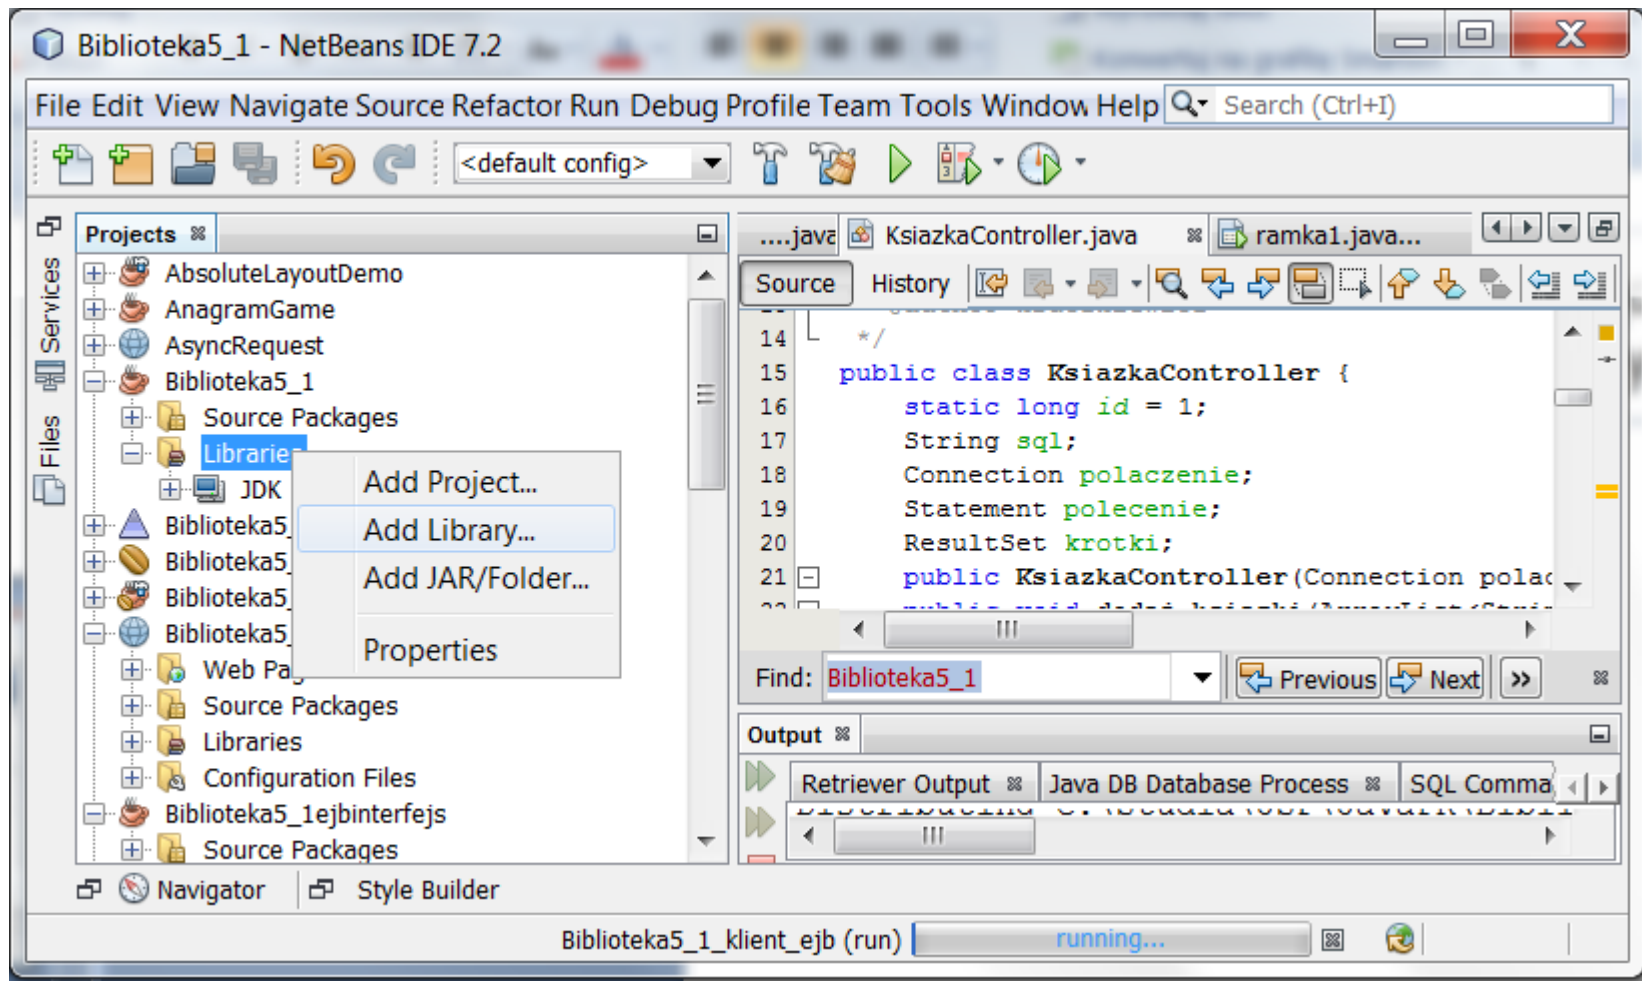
Biblioteka5_1 - NetBeans IDE 7.2

File Edit View Navigate Source Refactor Run Debug Profile Team Tools Window Help

Search (Ctrl+I)

<default config>

Services Files

Projects

AbsoluteLayoutDemo
AnagramGame
AsyncRequest
Biblioteka5_1
Source Packages
Librarie
JDK
Biblioteka5_
Biblioteka5_
Biblioteka5_
Biblioteka5_
Web Pa
Source Packages
Libraries
Configuration Files
Biblioteka5_1ejbinterfejs
Source Packages

Add Project...
Add Library...
Add JAR/Folder...
Properties

....java KsiazkaController.java ramka1.java...

Source History

14 */
15 public class KsiazkaController {
16 static long id = 1;
17 String sql;
18 Connection polaczenie;
19 Statement polecenie;
20 ResultSet krotki;
21 public KsiazkaController(Connection polac

Find: Biblioteka5_1

Previous Next

Output

Retriever Output Java DB Database Process SQL Comma

Navigator Style Builder

Biblioteka5_1_klient_ejb (run) running...